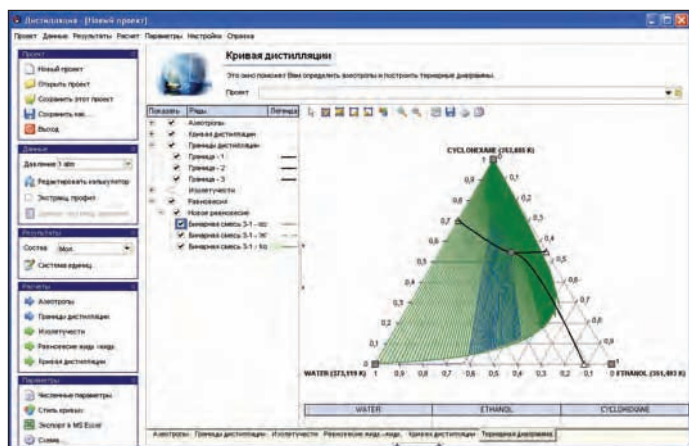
Дистилляция - [Новый проект]

Проект Данные Результаты Расчет Параметры Настройки Справка

Проект
Новый проект
Открыть проект
Сохранить этот проект
Сохранить как...
Выход

Данные
Давление 1 atm
Редактировать калькулятор
Экстракц профиля
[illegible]

Результаты
Состав Мол.
Система единиц

Расчеты
Азеотропы
Границы дистилляции
Изолетучести
Равновесие жид.-жид.
Кривые дистилляции

Параметры
Численные параметры
Стиль кривых
Экспорт в MS Excel
Схема

Кривая дистилляции
Это окно поможет Вам определить азеотропы и построить тернарные диаграммы.
Проект

Показать Ряды Легенда
Азеотропы
Кривая дистилляции
Границы дистилляции
Граница - 1
Граница - 2
Граница - 3
Изолетучести
Равновесия
Новое равновесие
Бинарная смесь 3-1 - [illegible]
Бинарная смесь 3-1 - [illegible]
Бинарная смесь 3-1 - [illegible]

CYCLOHEXANE (353,855 K)
1 0,9 0,8 0,7 0,6 0,5 0,4 0,3 0,2 0,1 0
WATER (373,159 K) 1 0,9 0,8 0,7 0,6 0,5 0,4 0,3 0,2 0,1 0 ETHANOL (351,443 K)

| WATER | ETHANOL | CYCLOHEXANE |
|---|---|---|

Азеотропы Границы дистилляции Изолетучести Равновесие жид.-жид. Кривые дистилляции Тернарная диаграмма